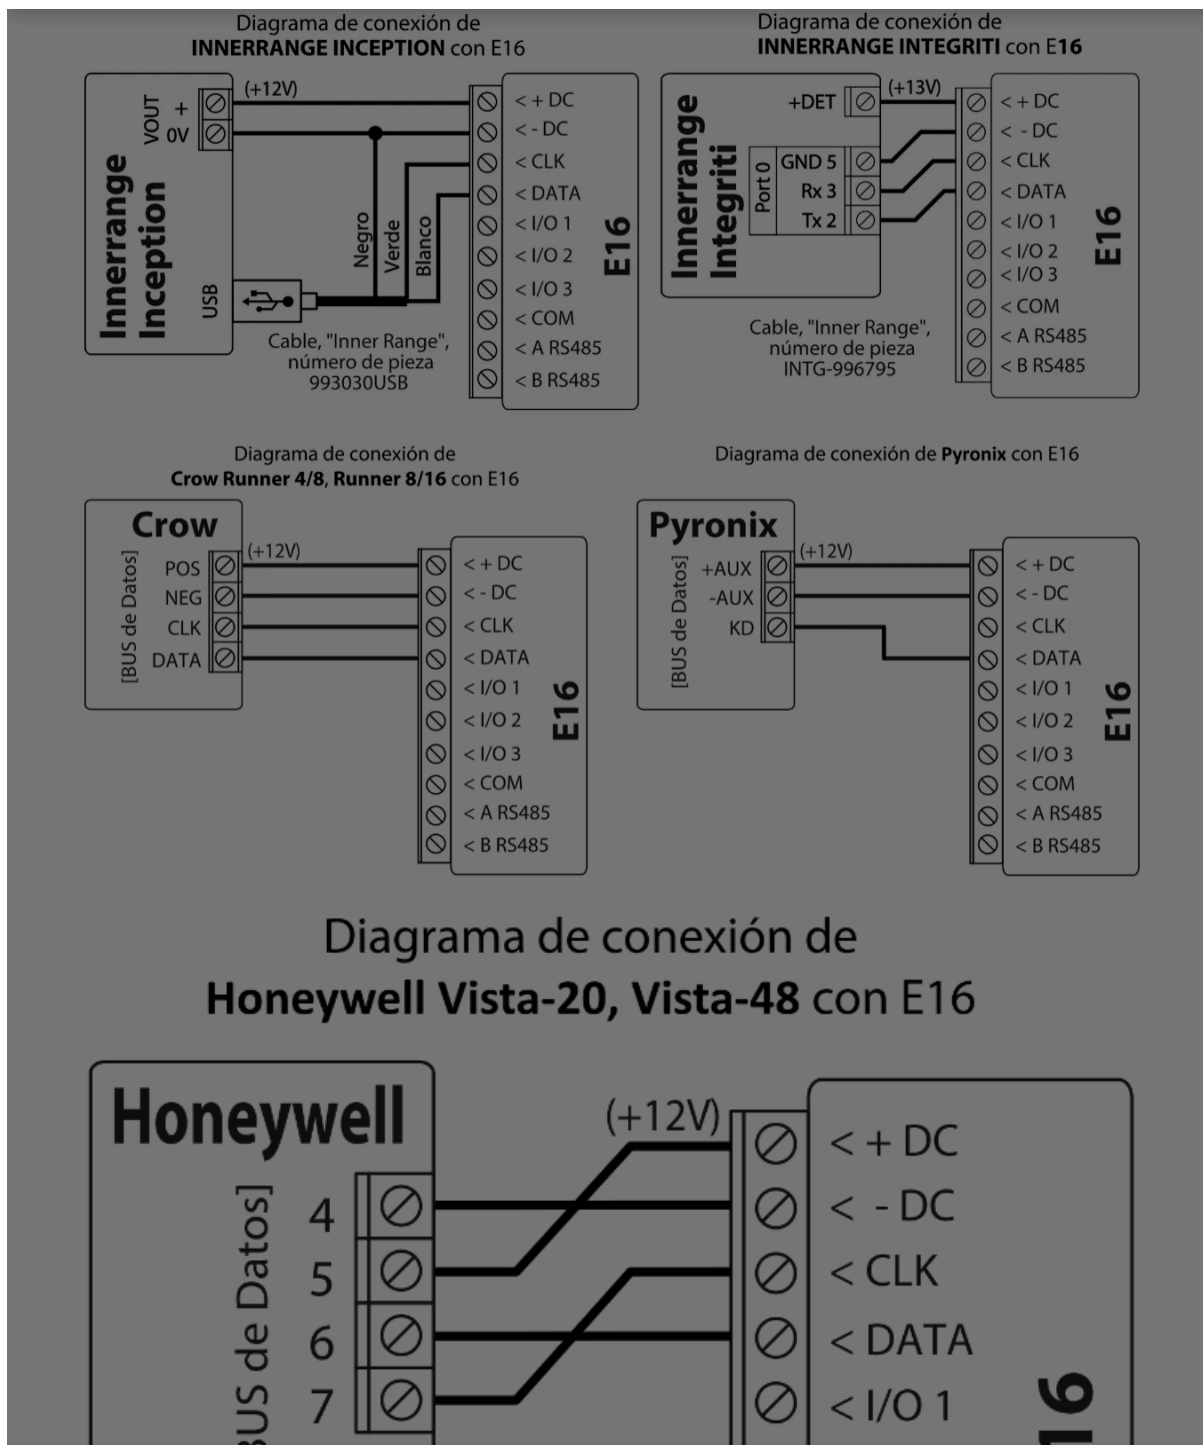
Diagrama de conexión de
**INNERRANGE INCEPTION** con E16

Innerrange Inception

VOUT + 0V

(+12V)

USB

Negro Verde Blanco

Cable, "Inner Range", número de pieza 993030USB

< + DC
< - DC
< CLK
< DATA
< I/O 1
< I/O 2
< I/O 3
< COM
< A RS485
< B RS485

E16

Diagrama de conexión de
**INNERRANGE INTEGRITI** con E16

Innerrange Integriti

+DET

(+13V)

Port 0

GND 5
Rx 3
Tx 2

Cable, "Inner Range", número de pieza INTG-996795

< + DC
< - DC
< CLK
< DATA
< I/O 1
< I/O 2
< I/O 3
< COM
< A RS485
< B RS485

E16

Diagrama de conexión de
**Crow Runner 4/8**, **Runner 8/16** con E16

Crow

[BUS de Datos]

POS
NEG
CLK
DATA

(+12V)

< + DC
< - DC
< CLK
< DATA
< I/O 1
< I/O 2
< I/O 3
< COM
< A RS485
< B RS485

E16

Diagrama de conexión de **Pyronix** con E16

Pyronix

[BUS de Datos]

+AUX
-AUX
KD

(+12V)

< + DC
< - DC
< CLK
< DATA
< I/O 1
< I/O 2
< I/O 3
< COM
< A RS485
< B RS485

E16

Diagrama de conexión de
**Honeywell Vista-20, Vista-48** con E16

Honeywell

[BUS de Datos]

4
5
6
7

(+12V)

< + DC
< - DC
< CLK
< DATA
< I/O 1

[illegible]16